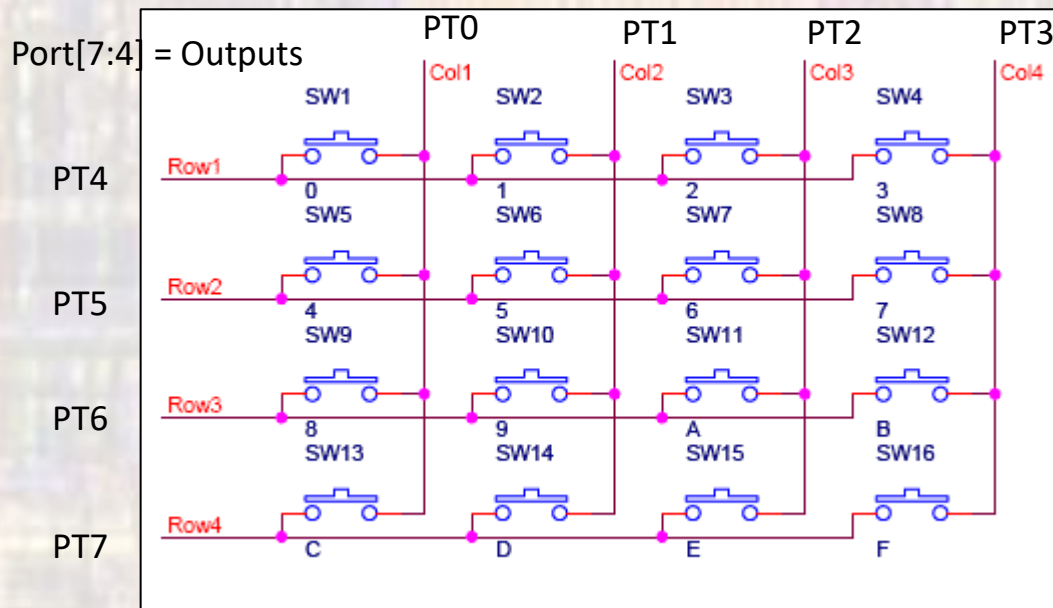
Port[7:4] = Outputs

PT0 PT1 PT2 PT3

Col1 Col2 Col3 Col4

SW1 SW2 SW3 SW4

PT4 Row1 0 1 2 3

SW5 SW6 SW7 SW8

PT5 Row2 4 5 6 7

SW9 SW10 SW11 SW12

PT6 Row3 8 9 A B

SW13 SW14 SW15 SW16

PT7 Row4 C D E F